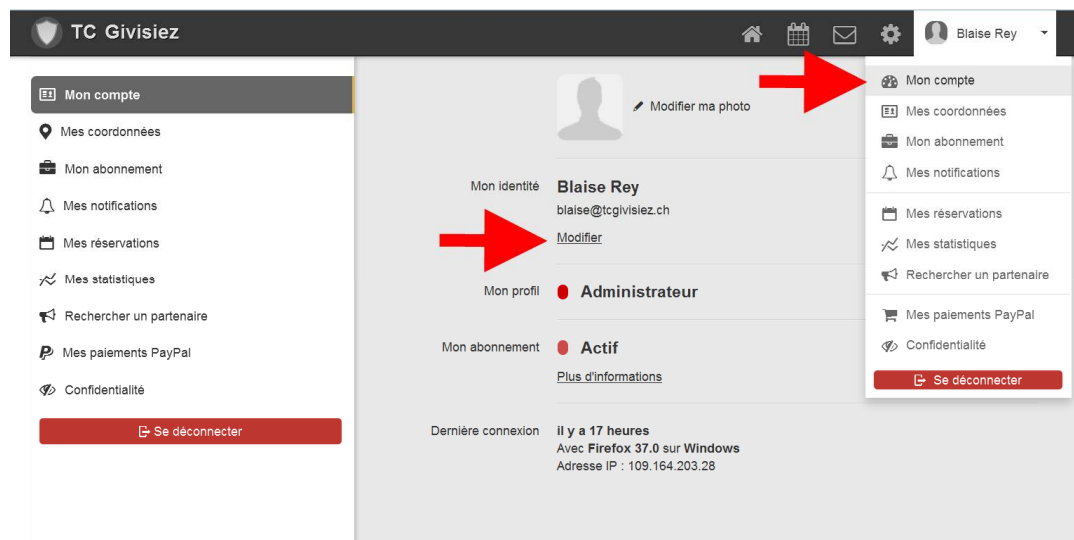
TC Givisiez

Blaise Rey

Mon compte
Mes coordonnées
Mon abonnement
Mes notifications
Mes réservations
Mes statistiques
Rechercher un partenaire
Mes paiements PayPal
Confidentialité
Se déconnecter

Modifier ma photo

Mon identité
Blaise Rey
blaise@tcgivisiez.ch
Modifier

Mon profil
Administrateur

Mon abonnement
Actif
Plus d'informations

Dernière connexion
il y a 17 heures
Avec Firefox 37.0 sur Windows
Adresse IP : 109.164.203.28

Mon compte
Mes coordonnées
Mon abonnement
Mes notifications
Mes réservations
Mes statistiques
Rechercher un partenaire
Mes paiements PayPal
Confidentialité
Se déconnecter